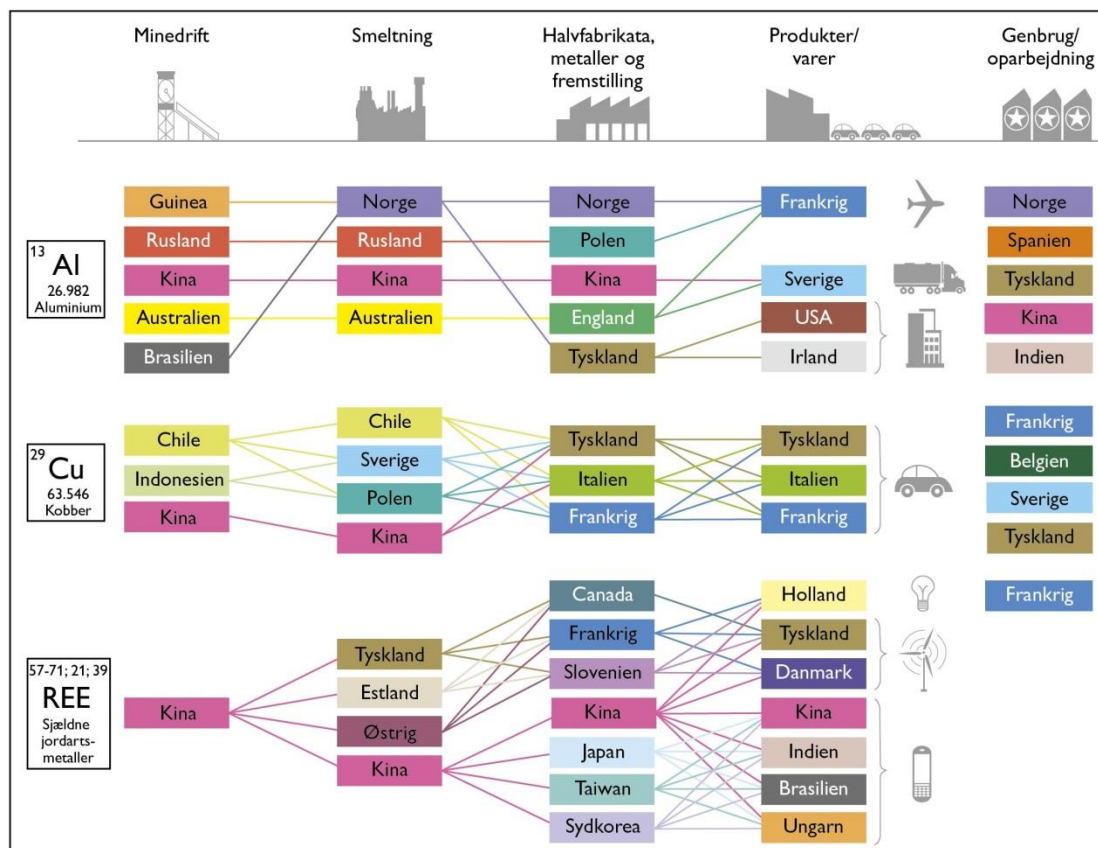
Minedrift

Smeltning

Halvfabrikata, metaller og fremstilling

Produkter/ varer

Genbrug/ oparbejdning

$^{13}$ Al
26.982
Aluminium

Guinea
Rusland
Kina
Australien
Brasilien

Norge
Rusland
Kina
Australien

Norge
Polen
Kina
England
Tyskland

Frankrig
Sverige
USA
Irland

Norge
Spanien
Tyskland
Kina
Indien

$^{29}$ Cu
63.546
Kobber

Chile
Indonesien
Kina

Chile
Sverige
Polen
Kina

Tyskland
Italien
Frankrig

Tyskland
Italien
Frankrig

Frankrig
Belgien
Sverige
Tyskland

57-71; 21; 39
REE
Sjældne jordartsmetaller

Kina

Tyskland
Estland
Østrig
Kina

Canada
Frankrig
Slovenien
Kina
Japan
Taiwan
Sydkorea

Holland
Tyskland
Danmark
Kina
Indien
Brasilien
Ungarn

Frankrig